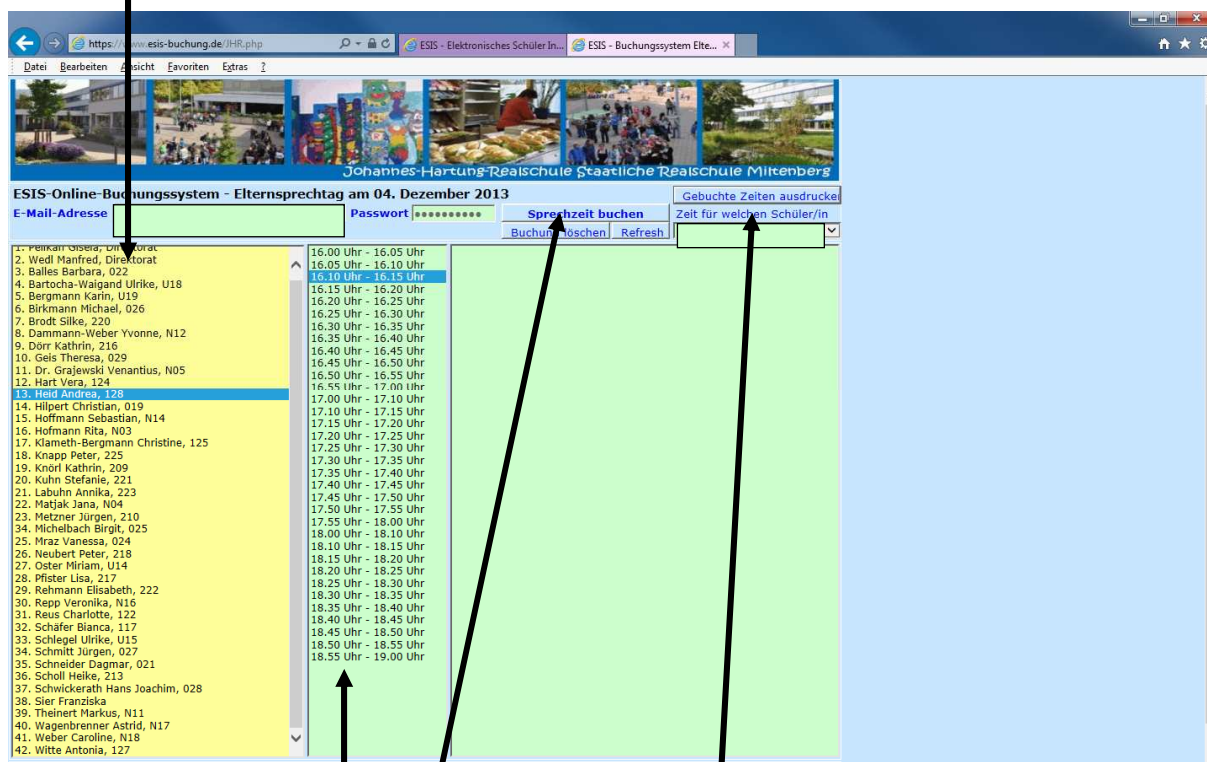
https://www.esis-buchung.de/JHR.php
ESIS - Elektronisches Schüler In...
ESIS - Buchungssystem Elte...

Datei Bearbeiten Ansicht Favoriten Extras ?

Johannes-Hartung-Realschule Staatliche Realschule Miltenberg

ESIS-Online-Buchungssystem - Elternsprechtag am 04. Dezember 2013

Gebuchte Zeiten ausdrucken

E-Mail-Adresse

Passwort ••••••••••

Sprechzeit buchen

Zeit für welchen Schüler/in

Buchung löschen

Refresh

1. Pelikan Gisela, Direktorat
2. Wedl Manfred, Direktorat
3. Balles Barbara, 022
4. Bartocha-Waigand Ulrike, U18
5. Bergmann Karin, U19
6. Birkmann Michael, 026
7. Brodt Silke, 220
8. Dammann-Weber Yvonne, N12
9. Dörr Kathrin, 216
10. Geis Theresa, 029
11. Dr. Grajewski Venantius, N05
12. Hart Vera, 124
13. Heid Andrea, 128
14. Hilpert Christian, 019
15. Hoffmann Sebastian, N14
16. Hofmann Rita, N03
17. Klameth-Bergmann Christine, 125
18. Knapp Peter, 225
19. Knörl Kathrin, 209
20. Kuhn Stefanie, 221
21. Labuhn Annika, 223
22. Matjak Jana, N04
23. Metzner Jürgen, 210
24. Michelbach Birgit, 025
25. Mraz Vanessa, 024
26. Neubert Peter, 218
27. Oster Miriam, U14
28. Pfister Lisa, 217
29. Rehmann Elisabeth, 222
30. Repp Veronika, N16
31. Reus Charlotte, 122
32. Schäfer Bianca, 117
33. Schlegel Ulrike, U15
34. Schmitt Jürgen, 027
35. Schneider Dagmar, 021
36. Scholl Heike, 213
37. Schwickerath Hans Joachim, 028
38. Sier Franziska
39. Theinert Markus, N11
40. Wagenbrenner Astrid, N17
41. Weber Caroline, N18
42. Witte Antonia, 127

16.00 Uhr - 16.05 Uhr
16.05 Uhr - 16.10 Uhr
16.10 Uhr - 16.15 Uhr
16.15 Uhr - 16.20 Uhr
16.20 Uhr - 16.25 Uhr
16.25 Uhr - 16.30 Uhr
16.30 Uhr - 16.35 Uhr
16.35 Uhr - 16.40 Uhr
16.40 Uhr - 16.45 Uhr
16.45 Uhr - 16.50 Uhr
16.50 Uhr - 16.55 Uhr
16.55 Uhr - 17.00 Uhr
17.00 Uhr - 17.10 Uhr
17.10 Uhr - 17.15 Uhr
17.15 Uhr - 17.20 Uhr
17.20 Uhr - 17.25 Uhr
17.25 Uhr - 17.30 Uhr
17.30 Uhr - 17.35 Uhr
17.35 Uhr - 17.40 Uhr
17.40 Uhr - 17.45 Uhr
17.45 Uhr - 17.50 Uhr
17.50 Uhr - 17.55 Uhr
17.55 Uhr - 18.00 Uhr
18.00 Uhr - 18.10 Uhr
18.10 Uhr - 18.15 Uhr
18.15 Uhr - 18.20 Uhr
18.20 Uhr - 18.25 Uhr
18.25 Uhr - 18.30 Uhr
18.30 Uhr - 18.35 Uhr
18.35 Uhr - 18.40 Uhr
18.40 Uhr - 18.45 Uhr
18.45 Uhr - 18.50 Uhr
18.50 Uhr - 18.55 Uhr
18.55 Uhr - 19.00 Uhr